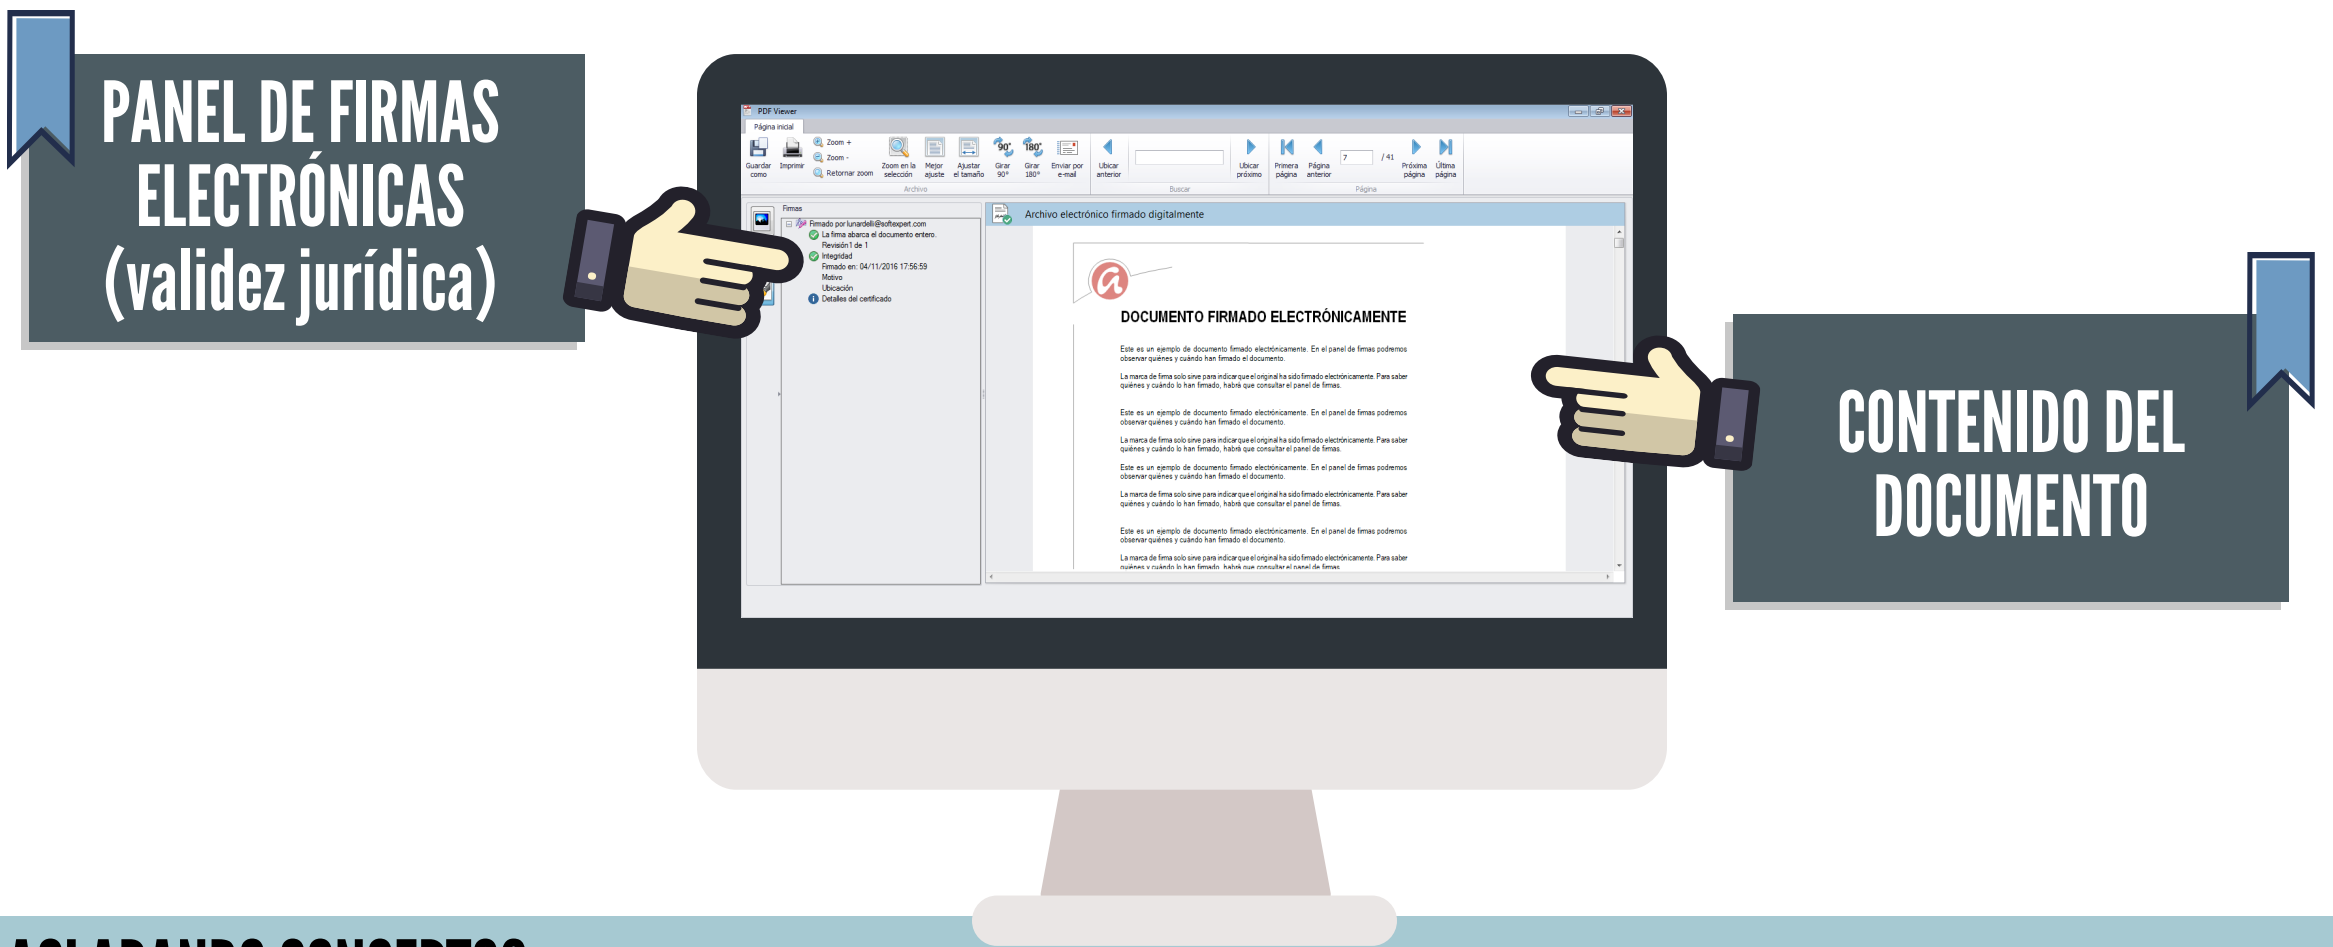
PANEL DE FIRMAS ELECTRÓNICAS (validez jurídica)

PDF Viewer

Página inicial

Guardar como | Imprimir | Zoom + | Zoom - | Retornar zoom | Zoom en la selección | Mejor ajuste | Ajustar el tamaño | Girar 90° | Girar 180° | Enviar por e-mail | Ubicar anterior | Ubicar próximo | Primera página | Página anterior | 7 | / 41 | Próxima página | Última página

Archivo | Buscar | Página

Firmas

Firmado por lunardelli@softexpert.com
La firma abarca el documento entero.
Revisión 1 de 1
Integridad
Firmado en: 04/11/2016 17:56:59
Motivo
Ubicación
Detalles del certificado

Archivo electrónico firmado digitalmente

DOCUMENTO FIRMADO ELECTRÓNICAMENTE

Este es un ejemplo de documento firmado electrónicamente. En el panel de firmas podremos observar quiénes y cuándo han firmado el documento.

La marca de firma solo sirve para indicar que el original ha sido firmado electrónicamente. Para saber quiénes y cuándo lo han firmado, habrá que consultar el panel de firmas.

Este es un ejemplo de documento firmado electrónicamente. En el panel de firmas podremos observar quiénes y cuándo han firmado el documento.

La marca de firma solo sirve para indicar que el original ha sido firmado electrónicamente. Para saber quiénes y cuándo lo han firmado, habrá que consultar el panel de firmas.

Este es un ejemplo de documento firmado electrónicamente. En el panel de firmas podremos observar quiénes y cuándo han firmado el documento.

La marca de firma solo sirve para indicar que el original ha sido firmado electrónicamente. Para saber quiénes y cuándo lo han firmado, habrá que consultar el panel de firmas.

Este es un ejemplo de documento firmado electrónicamente. En el panel de firmas podremos observar quiénes y cuándo han firmado el documento.

La marca de firma solo sirve para indicar que el original ha sido firmado electrónicamente. Para saber quiénes y cuándo lo han firmado, habrá que consultar el panel de firmas.

CONTENIDO DEL DOCUMENTO

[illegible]